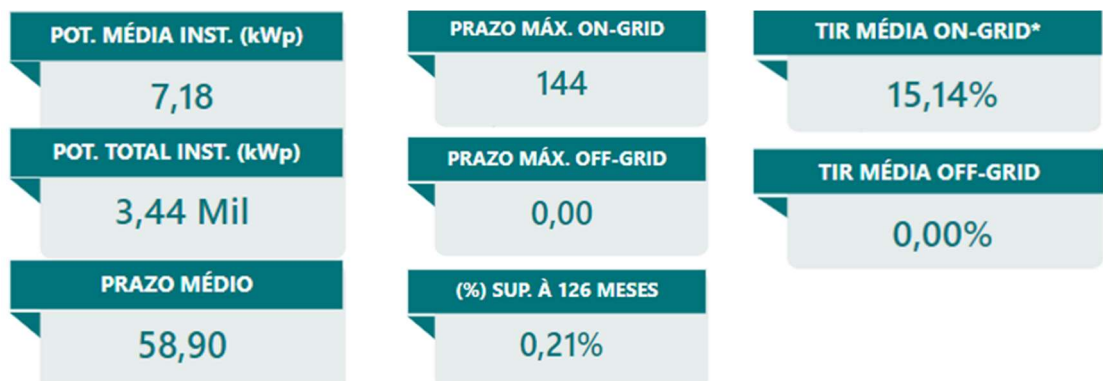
POT. MÉDIA INST. (kWp)
7,18

POT. TOTAL INST. (kWp)
3,44 Mil

PRAZO MÉDIO
58,90

PRAZO MÁX. ON-GRID
144

PRAZO MÁX. OFF-GRID
0,00

(%) SUP. À 126 MESES
0,21%

TIR MÉDIA ON-GRID*
15,14%

TIR MÉDIA OFF-GRID
0,00%